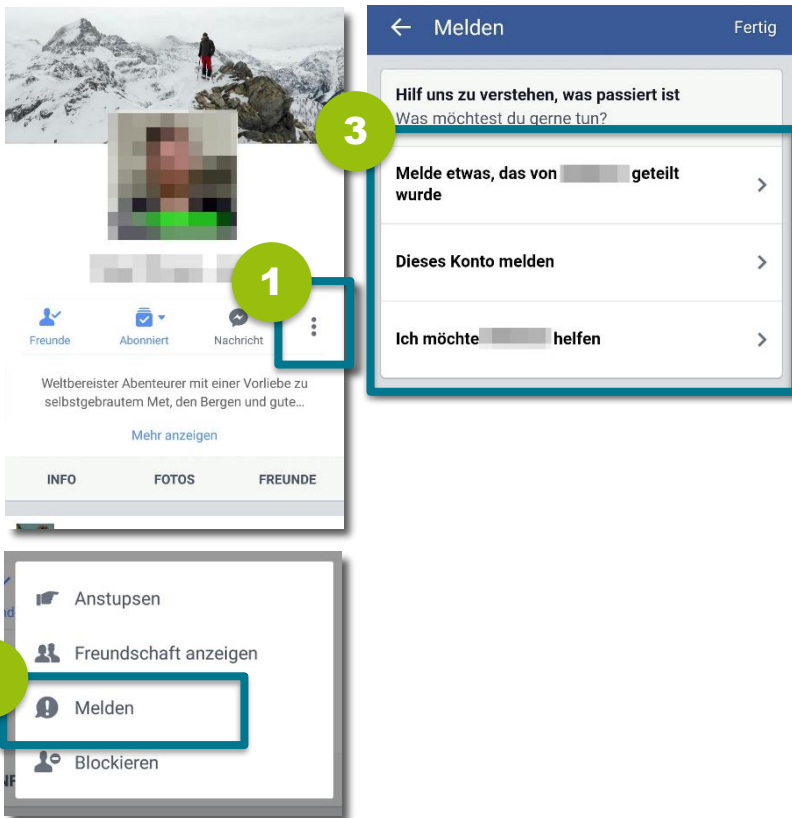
1

Freunde

Abonniert

Nachricht

Weltbereister Abenteurer mit einer Vorliebe zu selbstgebrautem Met, den Bergen und gute...

Mehr anzeigen

INFO

FOTOS

FREUNDE

Anstupsen

Freundschaft anzeigen

Melden

Blockieren

← Melden

Fertig

Hilf uns zu verstehen, was passiert ist

Was möchtest du gerne tun?

3

Melde etwas, das von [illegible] geteilt wurde

Dieses Konto melden

Ich möchte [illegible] helfen